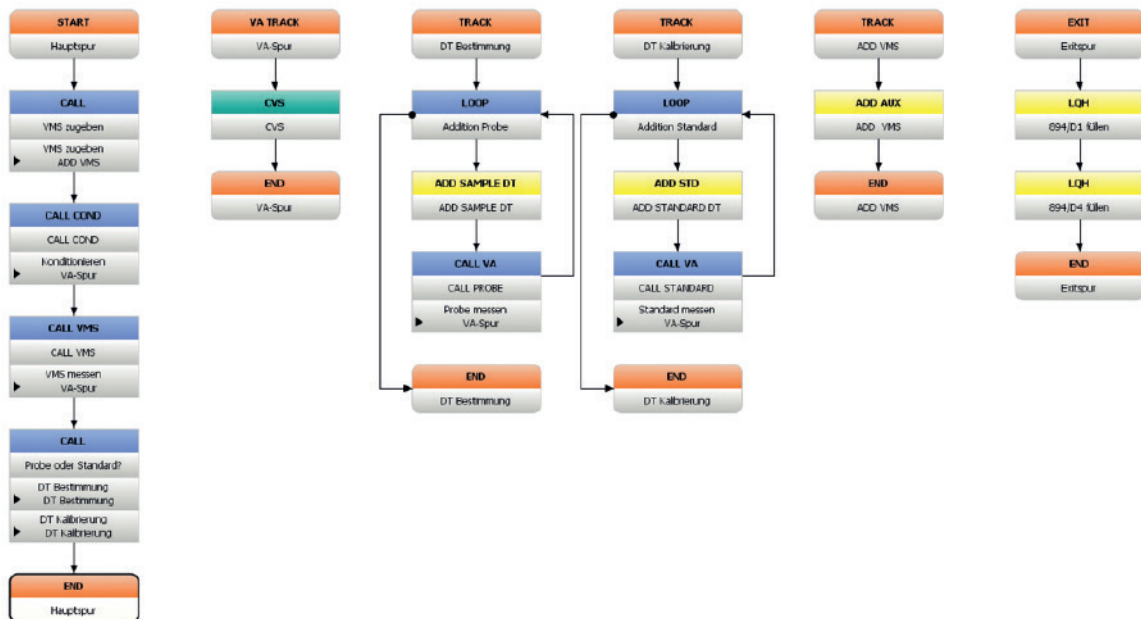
START
Hauptspur

CALL
VMS zugeben
VMS zugeben
ADD VMS

CALL COND
CALL COND
Konditionieren
VA-Spur

CALL VMS
CALL VMS
VMS messen
VA-Spur

CALL
Probe oder Standard?
DT Bestimmung
DT Bestimmung
DT Kalibrierung
DT Kalibrierung

END
Hauptspur

VA TRACK
VA-Spur

CVS
CVS

END
VA-Spur

TRACK
DT Bestimmung

LOOP
Addition Probe

ADD SAMPLE DT
ADD SAMPLE DT

CALL VA
CALL PROBE
Probe messen
VA-Spur

END
DT Bestimmung

TRACK
DT Kalibrierung

LOOP
Addition Standard

ADD STD
ADD STANDARD DT

CALL VA
CALL STANDARD
Standard messen
VA-Spur

END
DT Kalibrierung

TRACK
ADD VMS

ADD AUX
ADD VMS

END
ADD VMS

EXIT
Exitspur

LQH
894/D1 füllen

LQH
894/D4 füllen

END
Exitspur